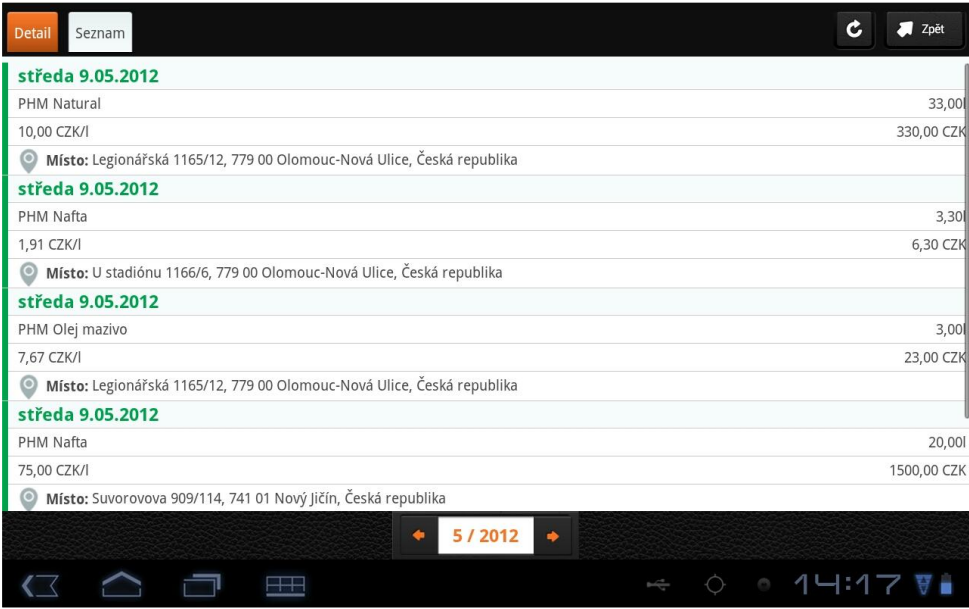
Detail Seznam

Zpět

středa 9.05.2012

PHM Natural 33,00l

10,00 CZK/l 330,00 CZK

Místo: Legionářská 1165/12, 779 00 Olomouc-Nová Ulice, Česká republika

středa 9.05.2012

PHM Nafta 3,30l

1,91 CZK/l 6,30 CZK

Místo: U stadiónu 1166/6, 779 00 Olomouc-Nová Ulice, Česká republika

středa 9.05.2012

PHM Olej mazivo 3,00l

7,67 CZK/l 23,00 CZK

Místo: Legionářská 1165/12, 779 00 Olomouc-Nová Ulice, Česká republika

středa 9.05.2012

PHM Nafta 20,00l

75,00 CZK/l 1500,00 CZK

Místo: Suvorovova 909/114, 741 01 Nový Jičín, Česká republika

5 / 2012

14:17